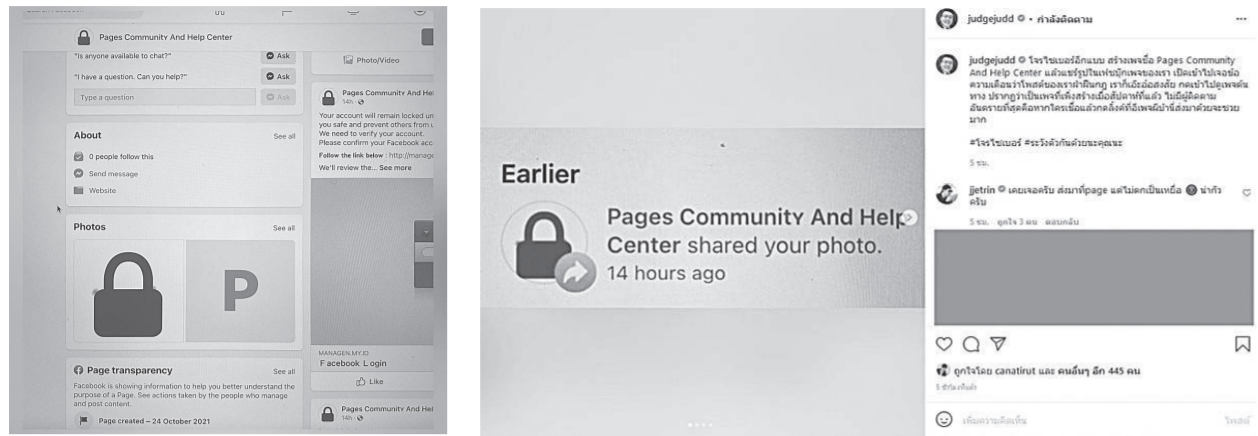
Pages Community And Help Center

"Is anyone available to chat?" Ask

"I have a question. Can you help?" Ask

Type a question Ask

About See all

0 people follow this

Send message

Website

Photos See all

P

Page transparency See all

Facebook is showing information to help you better understand the purpose of a Page. See actions taken by the people who manage and post content.

Page created – 24 October 2021

Photo/Video

Pages Community And Hel
14h

Your account will remain locked un you safe and prevent others from c We need to verify your account. Please confirm your Facebook acc

Follow the link below : http://manage

We'll review the... See more

MANAGEN.MY.ID
Facebook Login

Like

Pages Community And Hel
14h

Earlier

Pages Community And Help Center shared your photo.
14 hours ago

judgejudd • กำลังติดตาม

judgejudd โจรไซเบอร์อีกแบบ สร้างเพจชื่อ Pages Community And Help Center แล้วแชร์รูปในเฟซบุ๊กเพจของเรา เปิดเข้าไปเจอข้อความเตือนว่าโพสต์ของเราผิดกฎ เราก็เอ๊ะอ่อสงสัย กดเข้าไปดูเพจต้นทาง ปรากฏว่าเป็นเพจที่เพิ่งสร้างเมื่อสัปดาห์ที่แล้ว ไม่มีผู้ติดตาม อันตรายที่สุดคือหากใครเชื่อแล้วกดลิ้งค์ที่อีเพจนี้บ้าส่งมาด้วยจะชวยมาก

#โจรไซเบอร์ #ระวังตัวกันด้วยนะคุณนะ

5 ชม.

jjetrin เคยเจอครับ ส่งมาที่page แต่ไม่ตกเป็นเหยื่อ น่ากัวครับ

5 ชม. ถูกใจ 3 คน ตอบกลับ

ถูกใจโดย canatirut และ คนอื่นๆ อีก 445 คน

5 ชั่วโมงที่แล้ว

เพิ่มความคิดเห็น... โพสต์